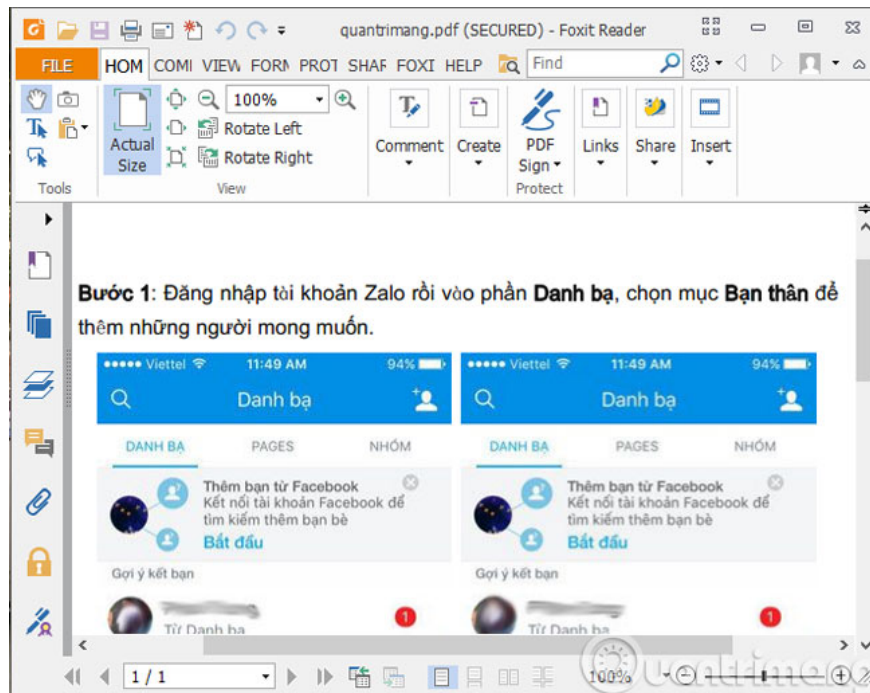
quantrimang.pdf (SECURED) - Foxit Reader

FILE HOM COMI VIEW FORI PROT SHAF FOXI HELP Find

100%
Actual Size
Rotate Left
Rotate Right
Tools
View
Comment
Create
PDF Sign
Protect
Links
Share
Insert

**Bước 1**: Đăng nhập tài khoản Zalo rồi vào phần **Danh bạ**, chọn mục **Bạn thân** để thêm những người mong muốn.

••••• Viettel 11:49 AM 94%
Danh bạ
DANH BẠ PAGES NHÓM
Thêm bạn từ Facebook
Kết nối tài khoản Facebook để tìm kiếm thêm bạn bè
Bắt đầu
Gợi ý kết bạn
Từ Danh bạ
1

••••• Viettel 11:49 AM 94%
Danh bạ
DANH BẠ PAGES NHÓM
Thêm bạn từ Facebook
Kết nối tài khoản Facebook để tìm kiếm thêm bạn bè
Bắt đầu
Gợi ý kết bạn
Từ Danh bạ
1

1 / 1
100%
Quantrimang